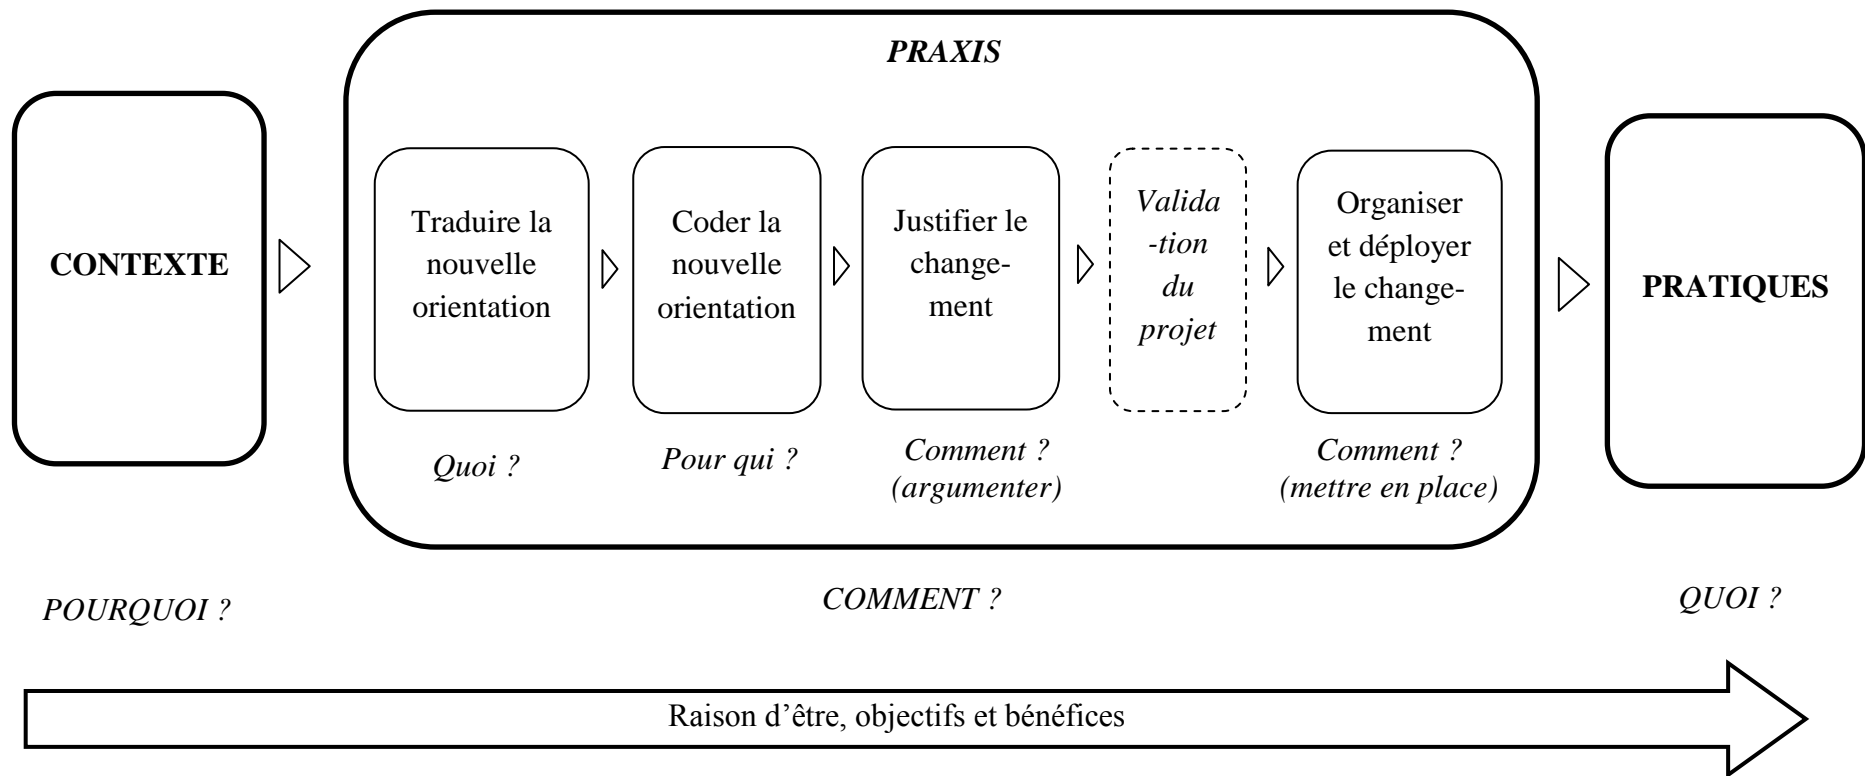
PRAXIS

CONTEXTE

Traduire la nouvelle orientation

Coder la nouvelle orientation

Justifier le changement

Validation du projet

Organiser et déployer le changement

PRATIQUES

Quoi ?

Pour qui ?

Comment ? (argumenter)

Comment ? (mettre en place)

POURQUOI ?

COMMENT ?

QUOI ?

Raison d’être, objectifs et bénéfices